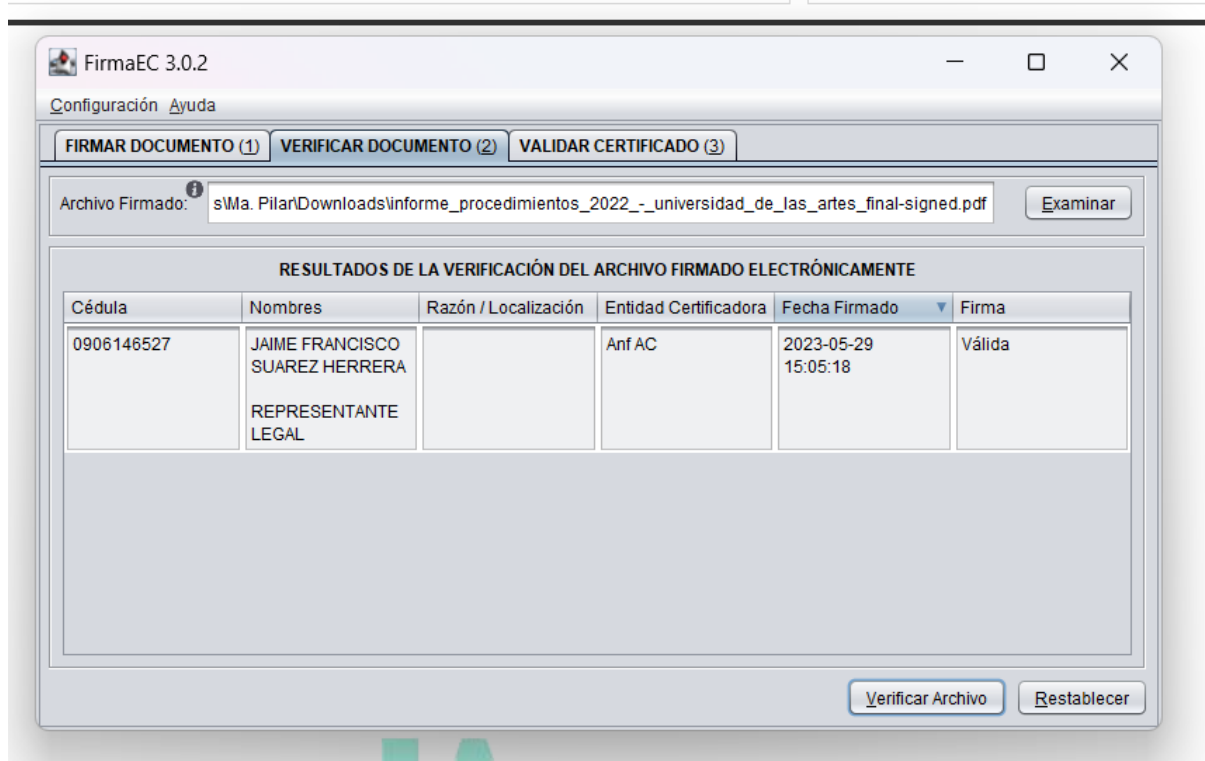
FirmaEC 3.0.2

Configuración Ayuda

FIRMAR DOCUMENTO (1) VERIFICAR DOCUMENTO (2) VALIDAR CERTIFICADO (3)

Archivo Firmado: s\Ma. Pilar\Downloads\informe_procedimientos_2022_-_universidad_de_las_artes_final-signed.pdf Examinar

RESULTADOS DE LA VERIFICACIÓN DEL ARCHIVO FIRMADO ELECTRÓNICAMENTE

| Cédula | Nombres | Razón / Localización | Entidad Certificadora | Fecha Firmado | Firma |
|---|---|---|---|---|---|
| 0906146527 | JAIME FRANCISCO SUAREZ HERRERA<br><br>REPRESENTANTE LEGAL | | Anf AC | 2023-05-29 15:05:18 | Válida |

Verificar Archivo Restablecer